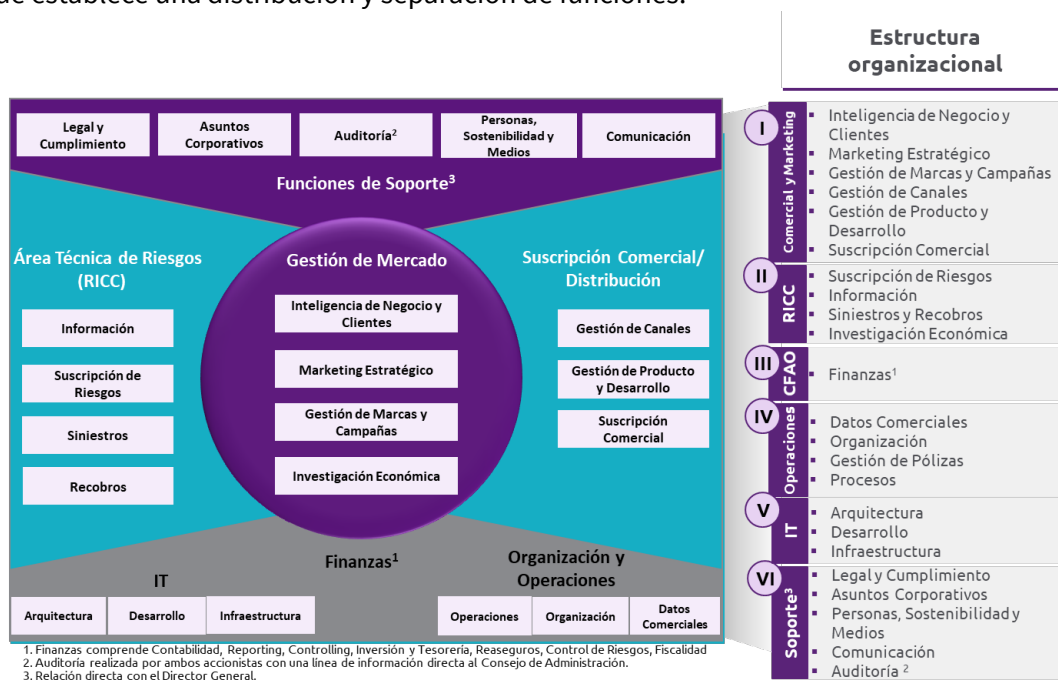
se establece una distribución y separación de funciones.

Estructura organizacional

Legal y Cumplimiento | Asuntos Corporativos | Auditoría$^2$ | Personas, Sostenibilidad y Medios | Comunicación

Funciones de Soporte$^3$

Área Técnica de Riesgos (RICC)

Información

Suscripción de Riesgos

Siniestros

Recobros

Gestión de Mercado

Inteligencia de Negocio y Clientes

Marketing Estratégico

Gestión de Marcas y Campañas

Investigación Económica

Suscripción Comercial/ Distribución

Gestión de Canales

Gestión de Producto y Desarrollo

Suscripción Comercial

Finanzas$^1$

IT

Organización y Operaciones

Arquitectura | Desarrollo | Infraestructura

Operaciones | Organización | Datos Comerciales

1. Finanzas comprende Contabilidad, Reporting, Controlling, Inversión y Tesorería, Reaseguros, Control de Riesgos, Fiscalidad
2. Auditoría realizada por ambos accionistas con una línea de información directa al Consejo de Administración.
3. Relación directa con el Director General.

I Comercial y Marketing
- Inteligencia de Negocio y Clientes
- Marketing Estratégico
- Gestión de Marcas y Campañas
- Gestión de Canales
- Gestión de Producto y Desarrollo
- Suscripción Comercial

II RICC
- Suscripción de Riesgos
- Información
- Siniestros y Recobros
- Investigación Económica

III CFAO
- Finanzas$^1$

IV Operaciones
- Datos Comerciales
- Organización
- Gestión de Pólizas
- Procesos

V IT
- Arquitectura
- Desarrollo
- Infraestructura

VI Soporte$^3$
- Legal y Cumplimiento
- Asuntos Corporativos
- Personas, Sostenibilidad y Medios
- Comunicación
- Auditoría $^2$